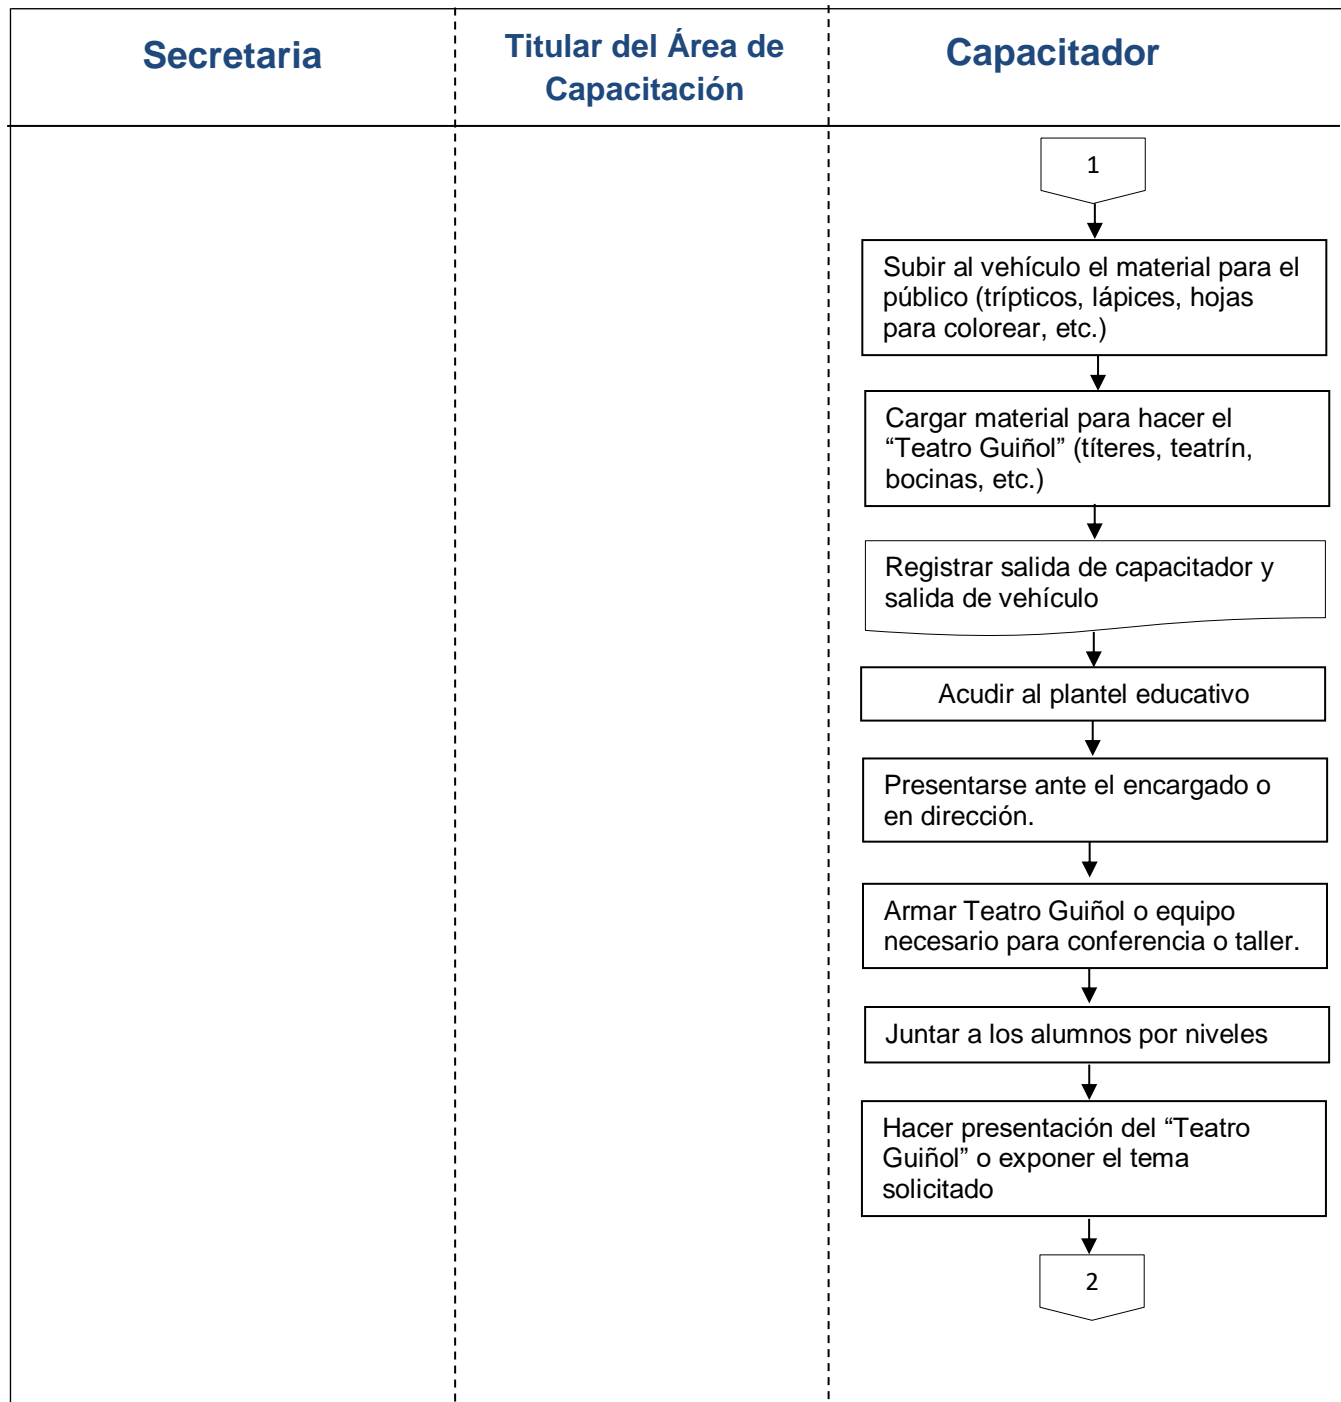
Secretaria

Titular del Área de Capacitación

Capacitador

1

Subir al vehículo el material para el público (trípticos, lápices, hojas para colorear, etc.)

Cargar material para hacer el “Teatro Guiñol” (títeres, teatrín, bocinas, etc.)

Registrar salida de capacitador y salida de vehículo

Acudir al plantel educativo

Presentarse ante el encargado o en dirección.

Armar Teatro Guiñol o equipo necesario para conferencia o taller.

Juntar a los alumnos por niveles

Hacer presentación del “Teatro Guiñol” o exponer el tema solicitado

2